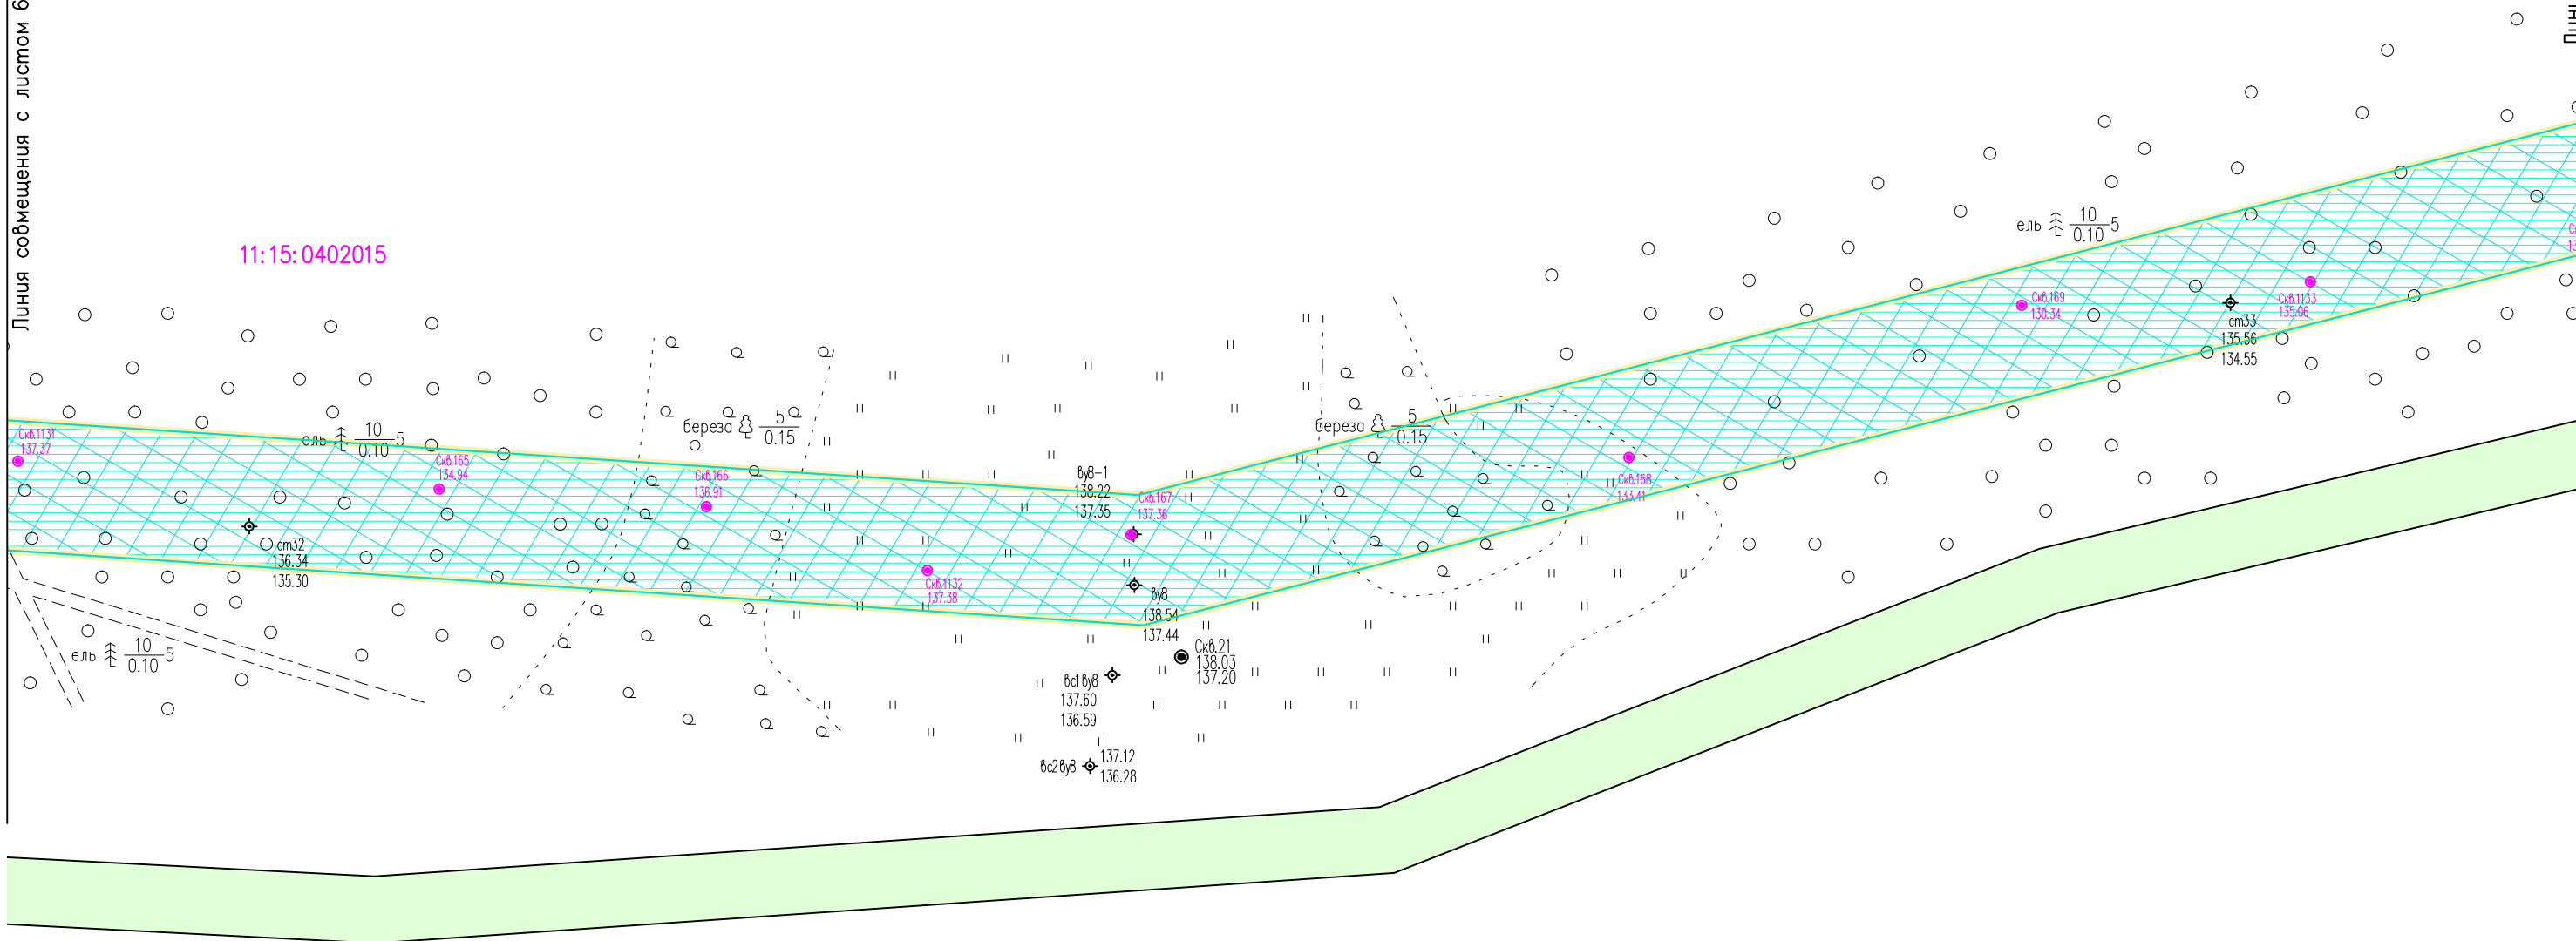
Линия совмещения с листом 6

11:15:0402015

Скв.1131
137.37

ель $\frac{10}{0.10}$5

Скв.165
134.94

береза $\frac{5}{0.15}$

Скв.166
136.91

ст32
136.34
135.30

Скв.1132
137.38

ель $\frac{10}{0.10}$5

бу8-1
138.22
137.35

Скв.167
137.36

бу8
138.54
137.44

Скв.21
138.03
137.20

вс1бу8
137.60
136.59

вс2бу8
137.12
136.28

береза $\frac{5}{0.15}$

Скв.168
133.41

ель $\frac{10}{0.10}$5

Скв.169
130.34

ст33
135.56
134.55

Скв.1133
135.96

Лин